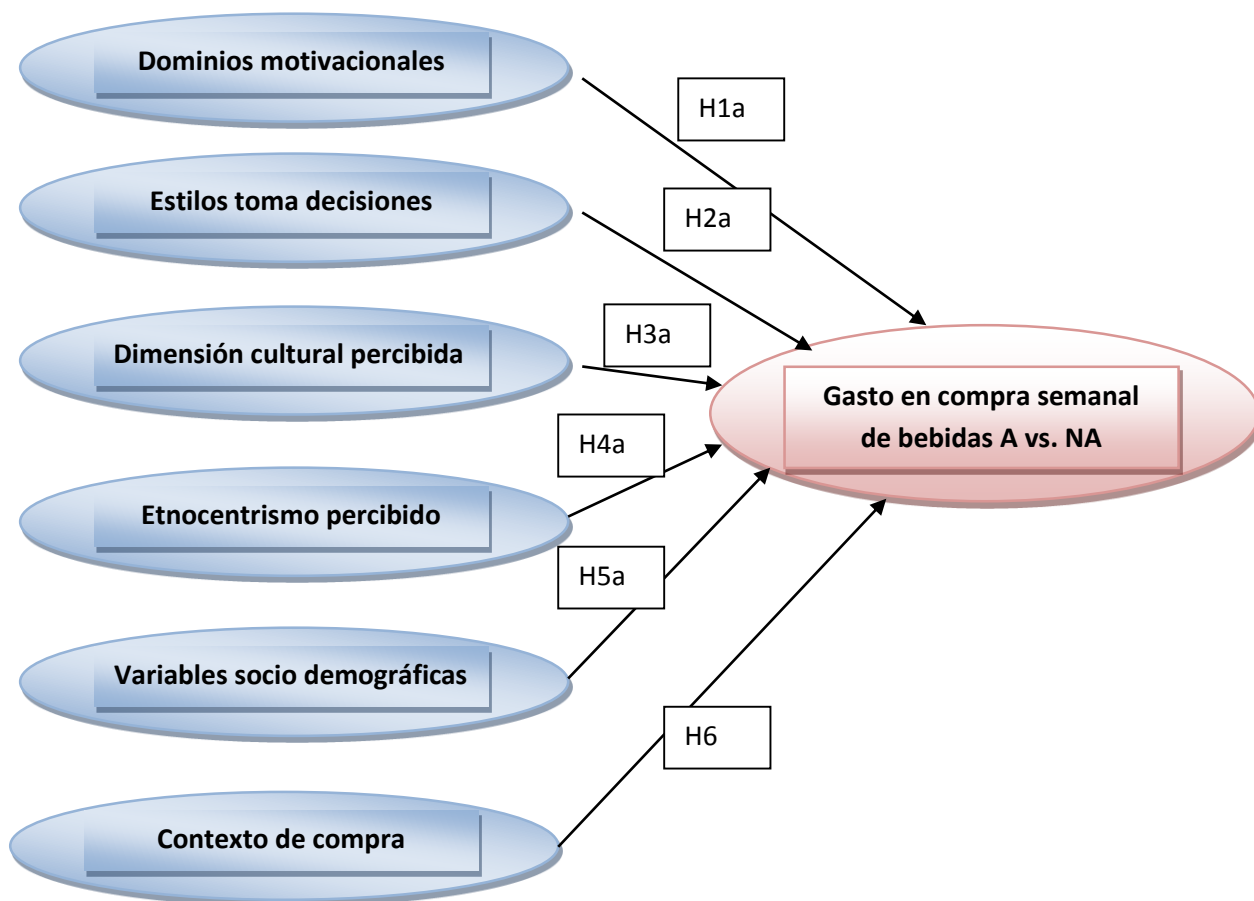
Dominios motivacionales

H1a

Estilos toma decisiones

H2a

H3a

Dimensión cultural percibida

Gasto en compra semanal de bebidas A vs. NA

H4a

Etnocentrismo percibido

H5a

Variables socio demográficas

H6

Contexto de compra